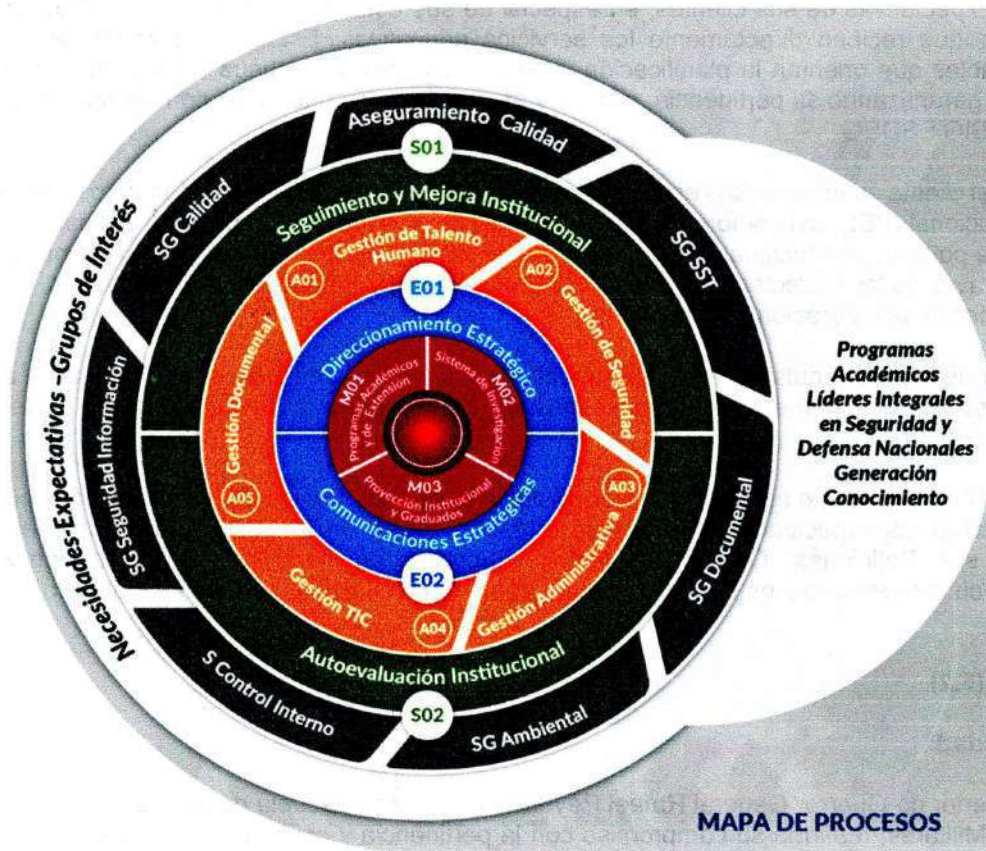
Aseguramiento Calidad
S01
SG Calidad
SG SST
Seguimiento y Mejora Institucional
Gestión de Talento Humano
A01
A02
E01
Gestión de Seguridad
Gestión Documental
Direccionamiento Estratégico
M01 Programas Académicos y de Extensión
M02 Sistema de Investigación
M03 Proyección Institucional y Graduados
Comunicaciones Estratégicas
A05
A03
Necesidades-Expectativas –Grupos de Interés
SG Seguridad Información
SG Documental
Gestión TIC
E02
Gestión Administrativa
A04
Autoevaluación Institucional
S Control Interno
S02
SG Ambiental

Programas Académicos Líderes Integrales en Seguridad y Defensa Nacionales Generación Conocimiento

MAPA DE PROCESOS